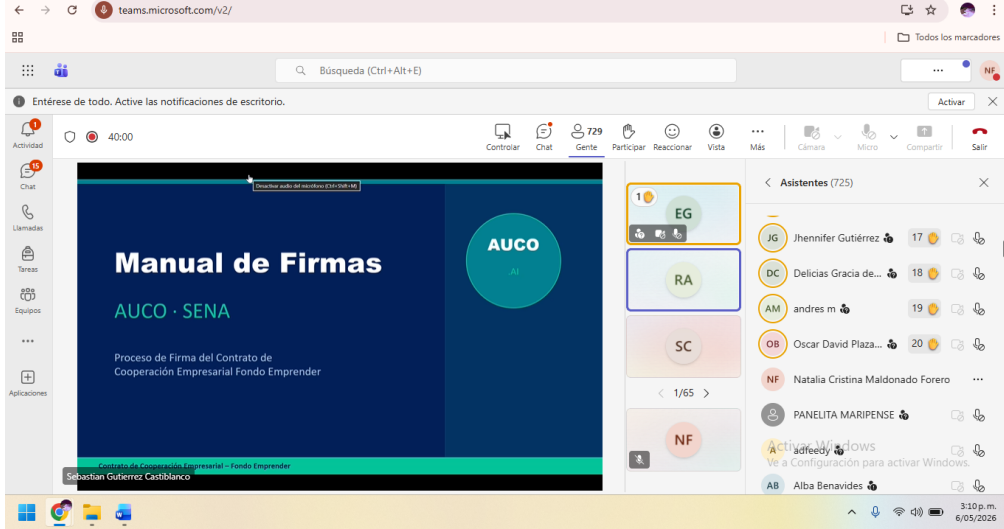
teams.microsoft.com/v2/

Todos los marcadores

Búsqueda (Ctrl+Alt+E)

NF

Entérese de todo. Active las notificaciones de escritorio.

Activar

1
Actividad

15
Chat

Llamadas

Tareas

Equipos

...

Aplicaciones

40:00

Controlar

Chat

729
Gente

Participar

Reaccionar

Vista

Más

Cámara

Micro

Compartir

Salir

Desactivar audio del micrófono (Ctrl+Shift+M)

Manual de Firmas

AUCO · SENA

Proceso de Firma del Contrato de Cooperación Empresarial Fondo Emprender

AUCO
AI

Contrato de Cooperación Empresarial – Fondo Emprender

Sebastian Gutierrez Castiblanco

1
EG

RA

SC

1/65

NF

Asistentes (725)

JG Jhennifer Gutiérrez 17

DC Delicias Gracia de... 18

AM andres m 19

OB Oscar David Plaza... 20

NF Natalia Cristina Maldonado Forero ...

PANELITA MARIPENSE

A adfeedy

Activar Windows
Ve a Configuración para activar Windows.

AB Alba Benavides

3:10 p. m.
6/05/2026